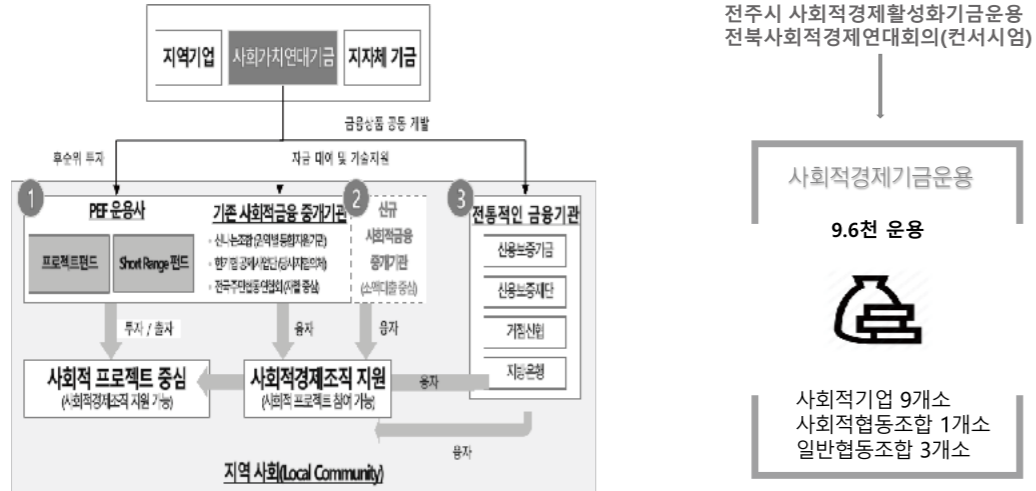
지역기업 | 사회가치연대기금 | 지자체 기금

금융상품 공동 개발

후순위 투자

자금 매여 및 기술지원

1 PEF 운용사

프로젝트펀드

Short Range 펀드

기존 사회적금융 중개기관

- 신나는조합 (근역별통합지원기관)
- 한기업 공제사업단 (등사지원의자)
- 전주주민협동 연합회 (지역 중심)

2 신규 사회적금융 중개기관 (소액대출 중심)

3 전통적인 금융기관

신용보증기금

신용보증재단

거점신협

지방은행

투자 / 출자

융자

융자

사회적 프로젝트 중심
(사회적경제조직 지원 가능)

사회적경제조직 지원
(사회적 프로젝트 참여 가능)

융자

융자

지역 사회(Local Community)

전주시 사회적경제활성화기금운용
전북사회적경제연대회의(컨서시엄)

사회적경제기금운용

9.6천 운용

사회적기업 9개소
사회적협동조합 1개소
일반협동조합 3개소